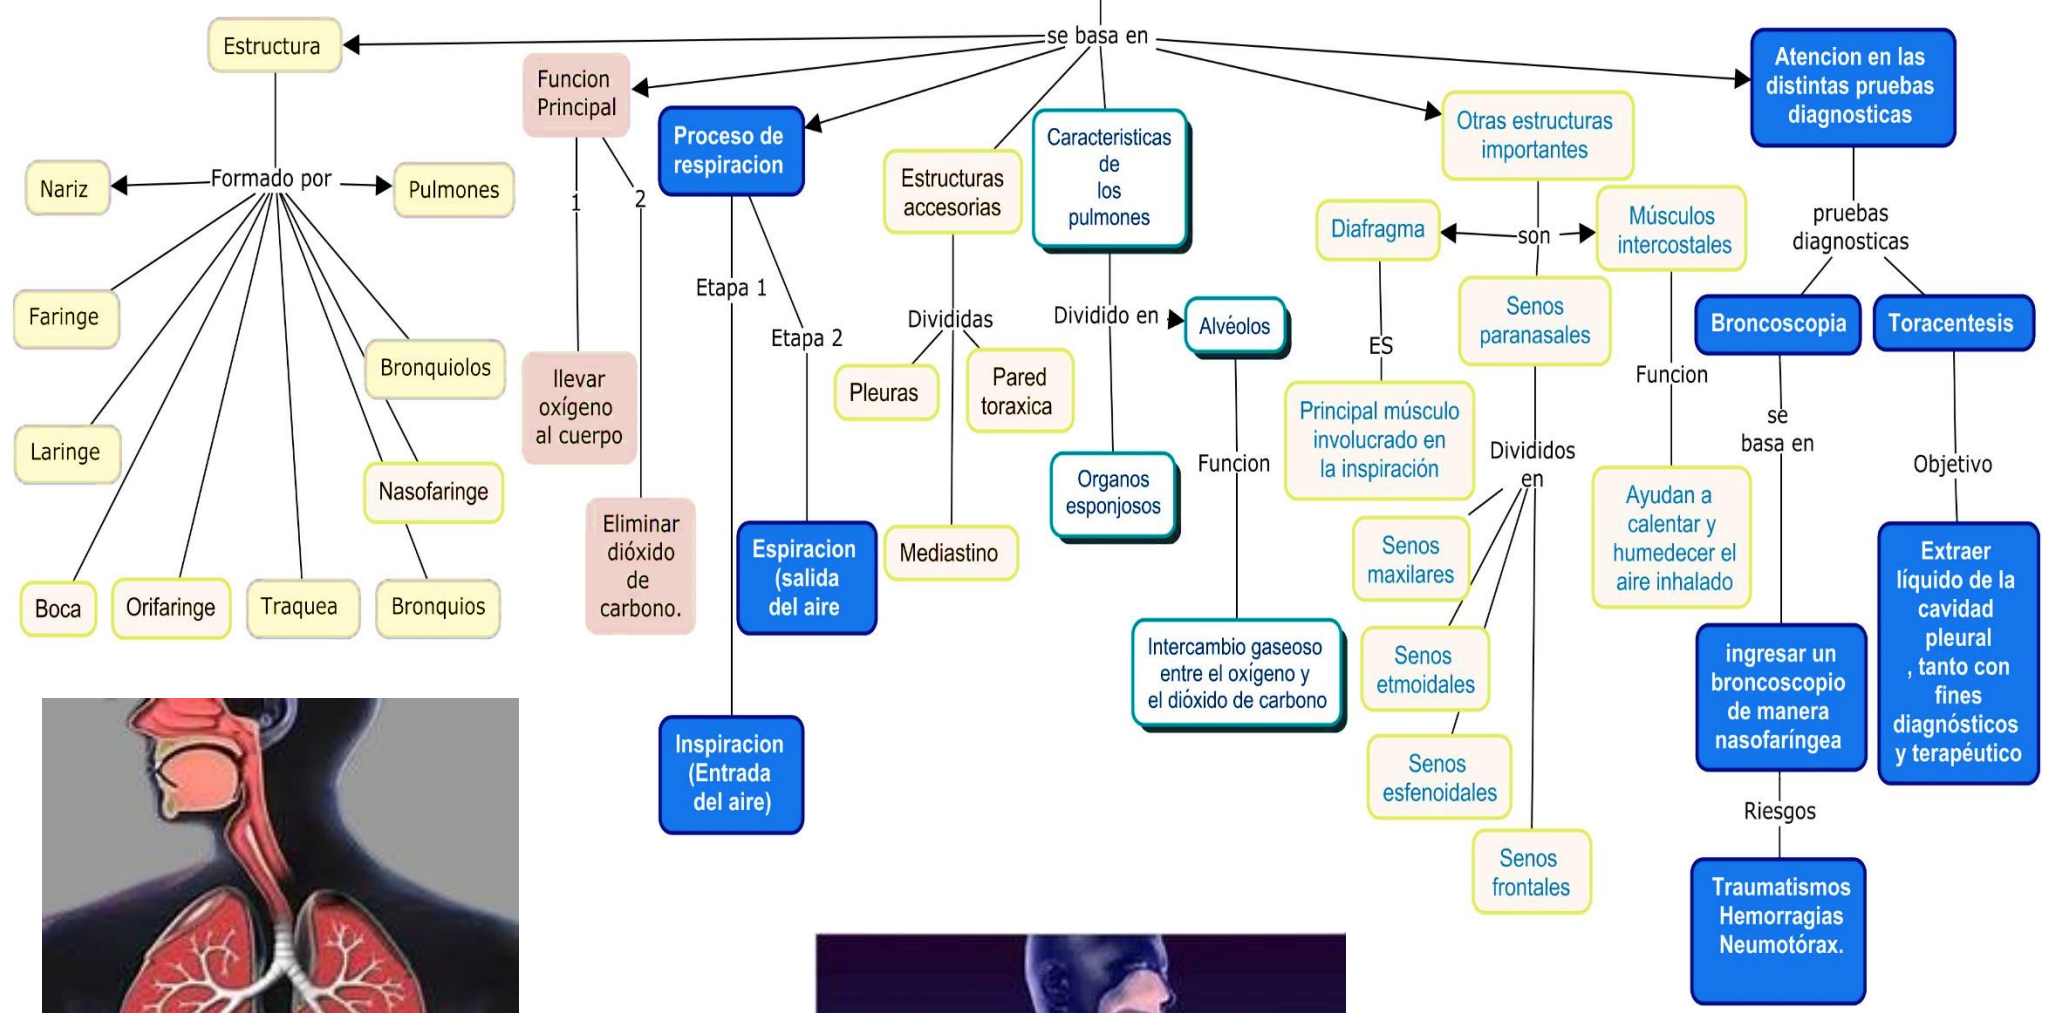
se basa en

Estructura

Formado por

Nariz

Pulmones

Faringe

Laringe

Bronquiolos

Nasofaringe

Boca

Orifaringe

Traquea

Bronquios

Funcion Principal

1

2

llevar oxígeno al cuerpo

Eliminar dióxido de carbono.

Proceso de respiracion

Etapa 1

Etapa 2

Espiracion (salida del aire

Inspiracion (Entrada del aire)

Estructuras accesorias

Divididas

Pleuras

Pared toraxica

Mediastino

Caracteristicas de los pulmones

Dividido en

Alvéolos

Organos esponjosos

Funcion

Intercambio gaseoso entre el oxígeno y el dióxido de carbono

Otras estructuras importantes

son

Diafragma

ES

Principal músculo involucrado en la inspiración

Músculos intercostales

Funcion

Ayudan a calentar y humedecer el aire inhalado

Senos paranasales

Divididos en

Senos maxilares

Senos etmoidales

Senos esfenoidales

Senos frontales

Atencion en las distintas pruebas diagnosticas

pruebas diagnosticas

Broncoscopia

se basa en

ingresar un broncoscopio de manera nasofaríngea

Riesgos

Traumatismos Hemorragias Neumotórax.

Toracentesis

Objetivo

Extraer líquido de la cavidad pleural , tanto con fines diagnósticos y terapéutico